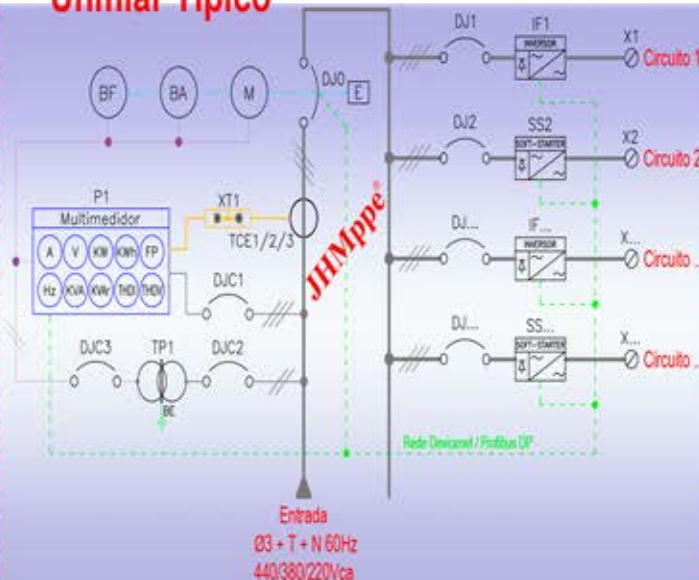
Unifilar Típico

BF BA M

DJ0 E

P1
Multimedidor
A V KW KWh FP
Hz KVA KVAr THDI THDV

XT1
TCE1/2/3

DJC1

DJC3 TP1 DJC2
BE

JHMppe®

DJ1 IF1 INVERSOR X1 Circuito 1
DJ2 SS2 SOFT-STARTER X2 Circuito 2
DJ... IF... INVERSOR X... Circuito ...
DJ... SS... SOFT-STARTER X... Circuito ...

Rede Devicenet / Profibus DP

Entrada
Ø3 + T + N 60Hz
440/380/220Vca